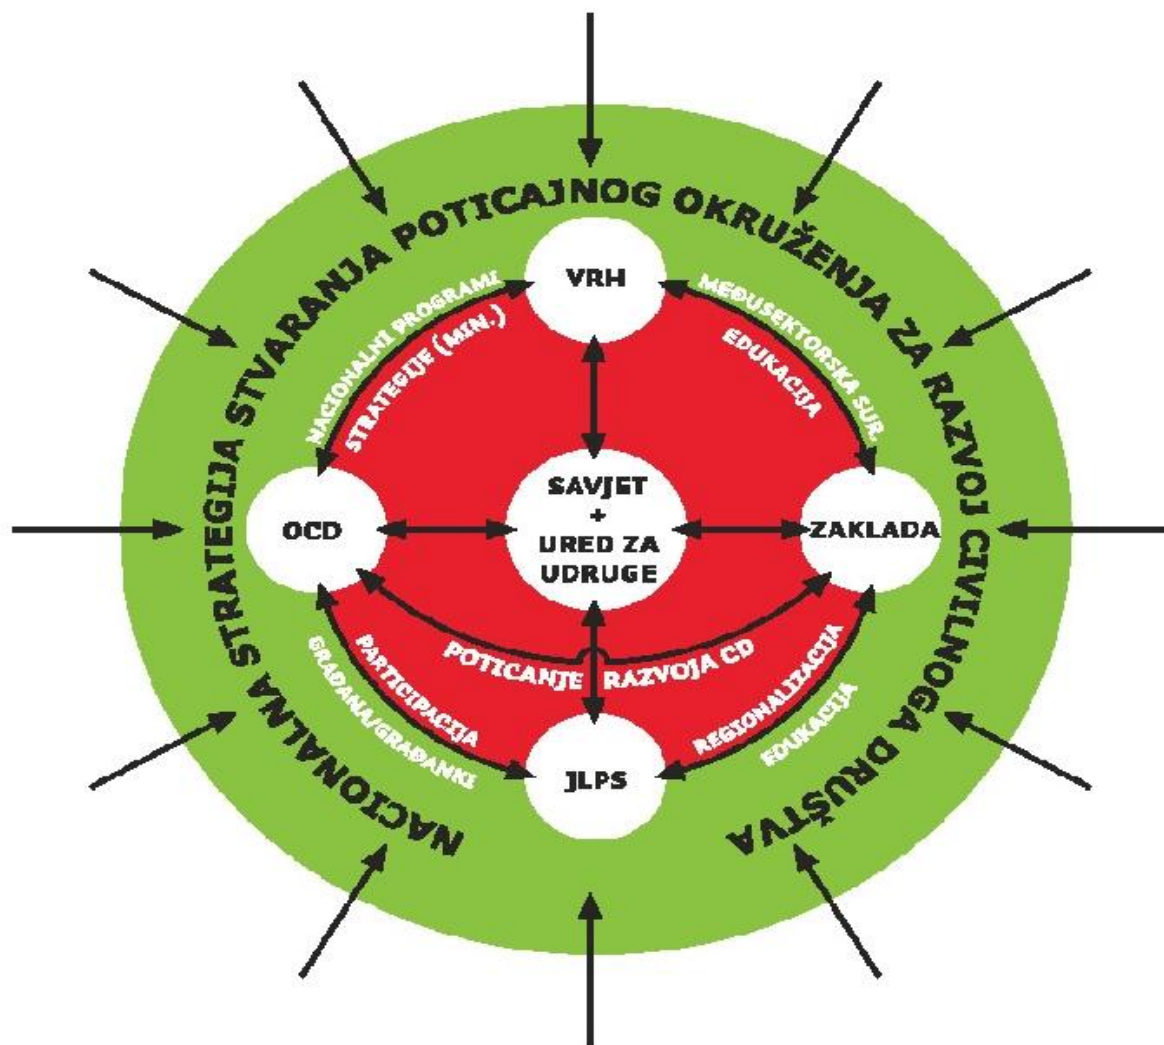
NACIONALNA STRATEGIJA STVARANJA POTICAJNOG OKRUŽENJA ZA RAZVOJ CIVILNOGA DRUŠTVA

VRH

NACIONALNI PROGRAMI
STRATEGIJE (MIN.)

MEĐUSEKTORSKA SUR.
EDUKACIJA

OCD

SAVJET
+
URED ZA UDRUGE

ZAKLADA

POTICANJE RAZVOJA CD

GRAĐANA/GRAĐANKI
PARTICIPACIJA

REGIONALIZACIJA
EDUKACIJA

JLPS